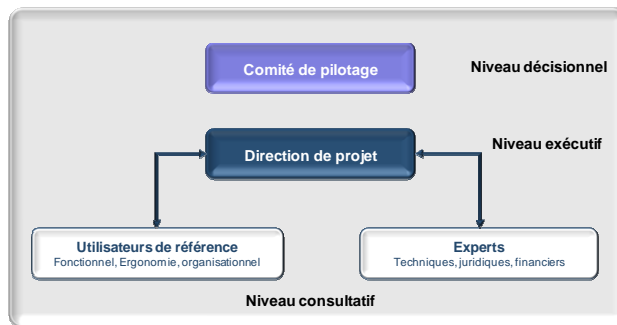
Comité de pilotage

Niveau décisionnel

Direction de projet

Niveau exécutif

Utilisateurs de référence
Fonctionnel, Ergonomie, organisationnel

Experts
Techniques, juridiques, financiers

Niveau consultatif